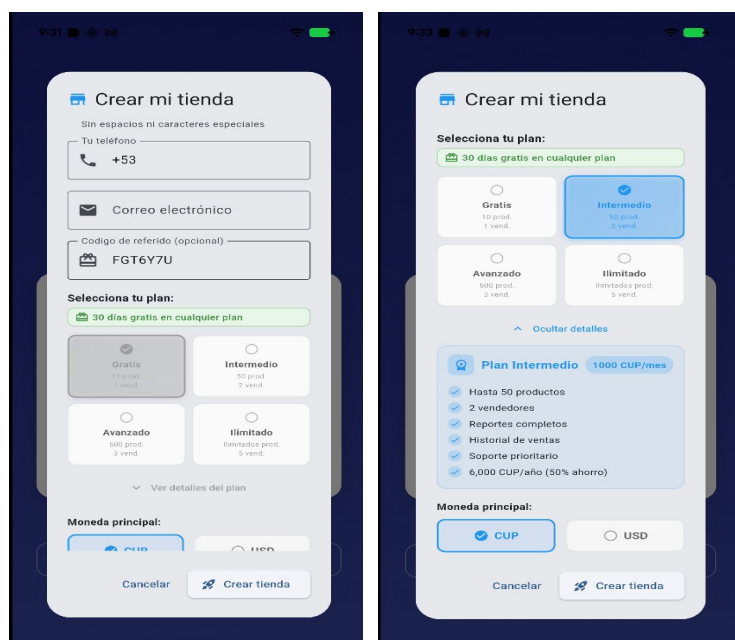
9:31

Crear mi tienda

Sin espacios ni caracteres especiales

Tu teléfono
+53

Correo electrónico

Codigo de referido (opcional)
FGT6Y7U

Selecciona tu plan:

30 días gratis en cualquier plan

Gratis
10 prod.
1 vend.

Intermedio
50 prod.
2 vend.

Avanzado
500 prod.
3 vend.

Ilimitado
Ilimitados prod.
5 vend.

Ver detalles del plan

Moneda principal:

CUP
USD

Cancelar
Crear tienda

9:33

Crear mi tienda

Selecciona tu plan:

30 días gratis en cualquier plan

Gratis
10 prod.
1 vend.

Intermedio
50 prod.
2 vend.

Avanzado
500 prod.
3 vend.

Ilimitado
Ilimitados prod.
5 vend.

Ocultar detalles

Plan Intermedio 1000 CUP/mes

Hasta 50 productos
2 vendedores
Reportes completos
Historial de ventas
Soporte prioritario
6,000 CUP/año (50% ahorro)

Moneda principal:

CUP
USD

Cancelar
Crear tienda